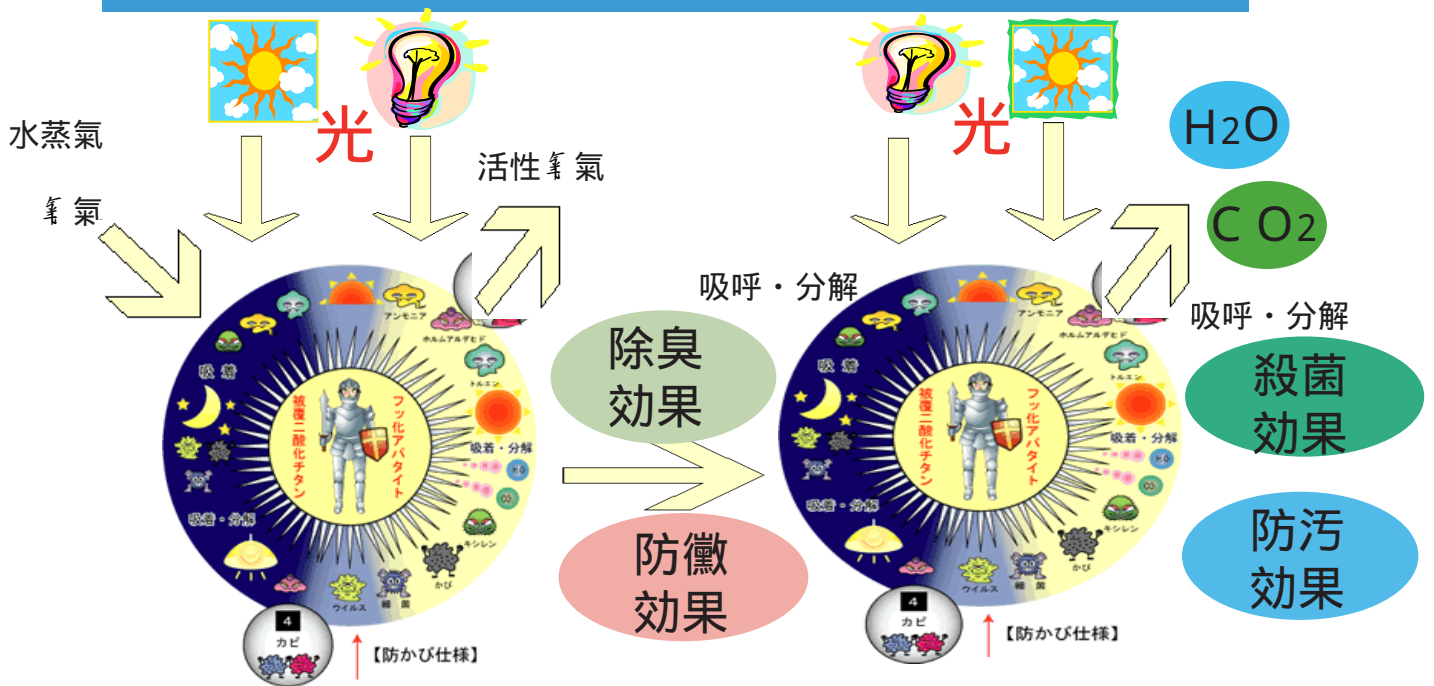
水蒸氣

氧氣

光

活性氧氣

吸着

吸着・分解

アンモニア

ホルムアルデヒド

トルエン

吸着・分解

キシレン

かび

ウイルス

細菌

被覆二酸化チタン

フッ化アパタイト

4

カビ

【防かび仕様】

吸呼・分解

除臭効果

防黴効果

光

$H_2O$

$CO_2$

吸呼・分解

殺菌効果

防污效果

吸着

吸着・分解

アンモニア

ホルムアルデヒド

トルエン

吸着・分解

キシレン

かび

ウイルス

細菌

被覆二酸化チタン

フッ化アパタイト

4

カビ

【防かび仕様】